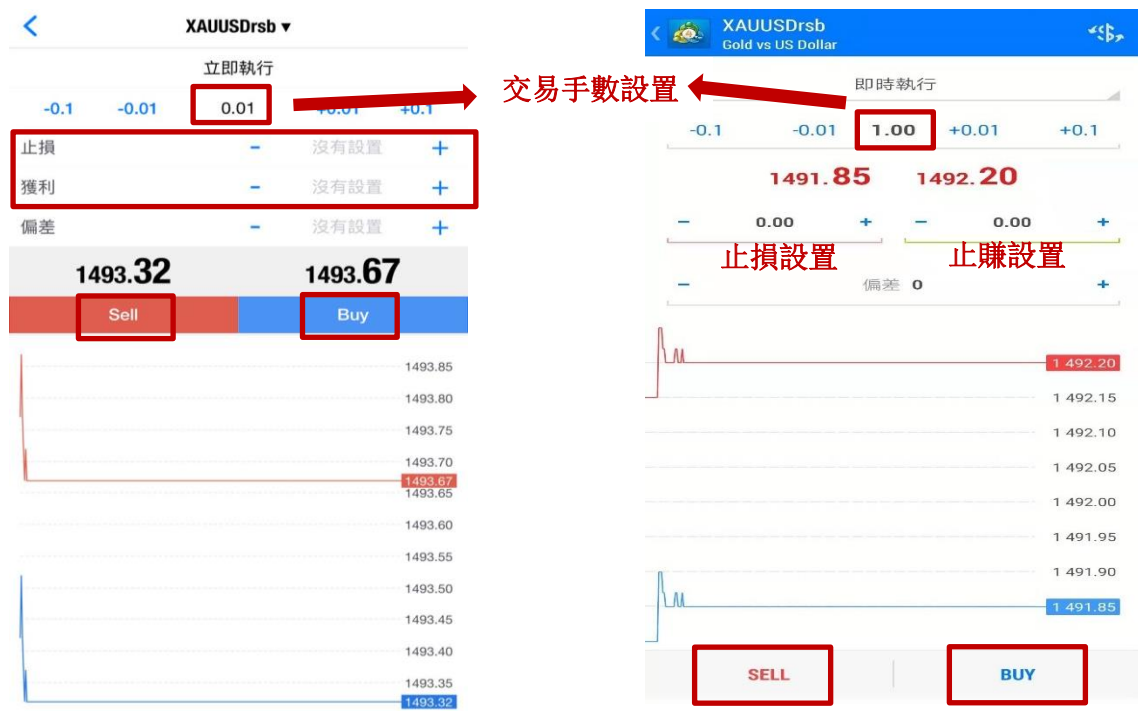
XAUUSDrsb ▾

立即執行

-0.1 -0.01 0.01 +0.01 +0.1

止損 − 沒有設置 +

獲利 − 沒有設置 +

偏差 − 沒有設置 +

1493.32 1493.67

Sell Buy

1493.85
1493.80
1493.75
1493.70
1493.67
1493.65
1493.60
1493.55
1493.50
1493.45
1493.40
1493.35
1493.32

交易手數設置

XAUUSDrsb
Gold vs US Dollar

即時執行

-0.1 -0.01 1.00 +0.01 +0.1

1491.85 1492.20

− 0.00 + − 0.00 +

止損設置 止賺設置

− 偏差 0 +

1 492.20
1 492.15
1 492.10
1 492.05
1 492.00
1 491.95
1 491.90
1 491.85

SELL BUY